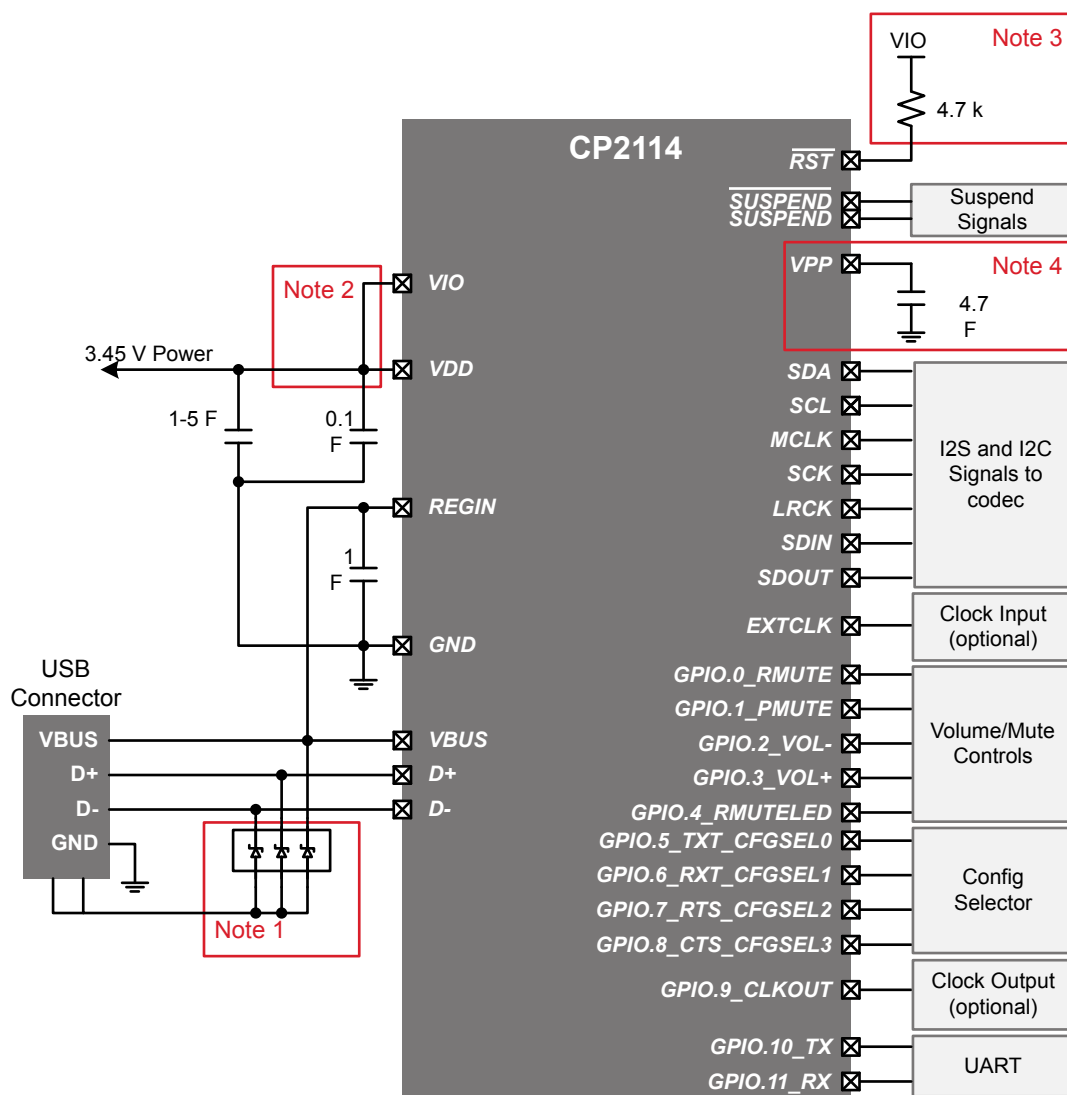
VIO
Note 3
4.7 k
CP2114
$\overline{RST}$
$\overline{SUSPEND}$
SUSPEND
Suspend Signals
VPP
Note 4
4.7 F
Note 2
VIO
3.45 V Power
VDD
1-5 F
0.1 F
SDA
SCL
MCLK
SCK
LRCK
SDIN
SDOUT
I2S and I2C Signals to codec
REGIN
1 F
EXTCLK
Clock Input (optional)
GND
USB Connector
GPIO.0_RMUTE
GPIO.1_PMUTE
GPIO.2_VOL-
GPIO.3_VOL+
GPIO.4_RMUTELED
Volume/Mute Controls
VBUS
D+
D-
GND
VBUS
D+
D-
GPIO.5_TXT_CFGSEL0
GPIO.6_RXT_CFGSEL1
GPIO.7_RTS_CFGSEL2
GPIO.8_CTS_CFGSEL3
Config Selector
Note 1
GPIO.9_CLKOUT
Clock Output (optional)
GPIO.10_TX
GPIO.11_RX
UART